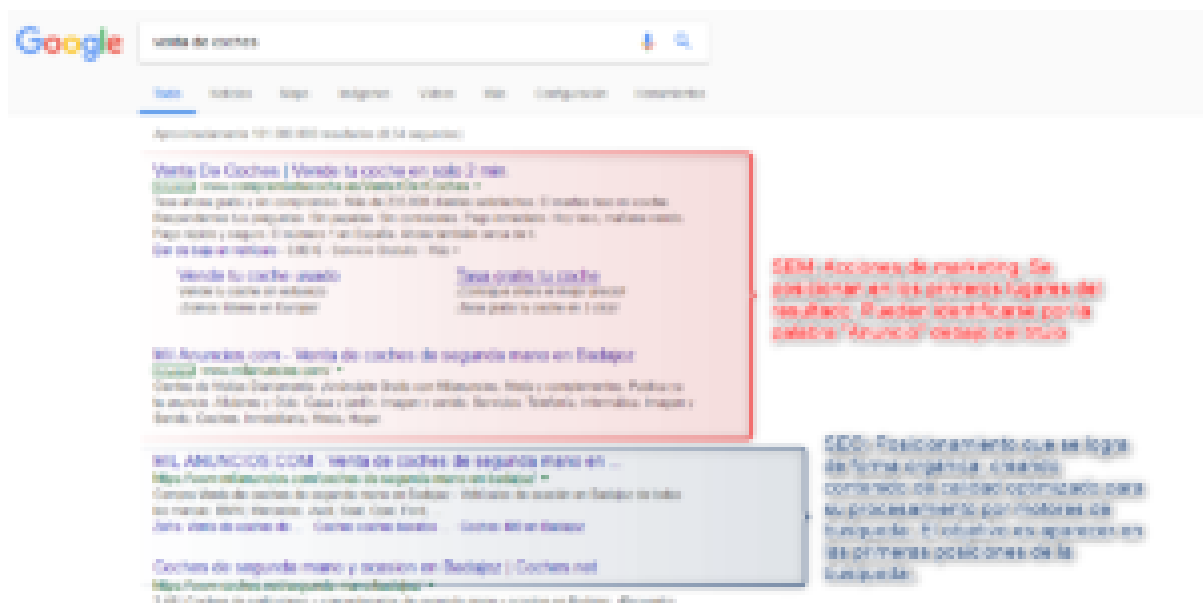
Google

venta de coches

Todo Noticias Maps Imágenes Vídeos Más Configuración Herramientas

Aproximadamente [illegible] resultados ([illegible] segundos)

Venta De Coches | Vende tu coche en solo 2 min.
Anuncio www.compramostucoche.es/Venta/De/Coches
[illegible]

Vende tu coche usado
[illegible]

Tasa gratis tu coche
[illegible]

Mil Anuncios.com - Venta de coches de segunda mano en Badajoz
Anuncio www.milanuncios.com/
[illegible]

SEM: Acciones de marketing. Se posicionan en los primeros lugares del resultado. Pueden identificarse por la palabra "Anuncio" debajo del título.

MIL ANUNCIOS.COM - Venta de coches de segunda mano en ...
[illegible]

Coches de segunda mano y ocasion en Badajoz | Coches.net
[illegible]

SEO: Posicionamiento que se logra de forma orgánica, creando contenido de calidad optimizado para su procesamiento por motores de búsqueda. El objetivo es aparecer en las primeras posiciones de la búsqueda.